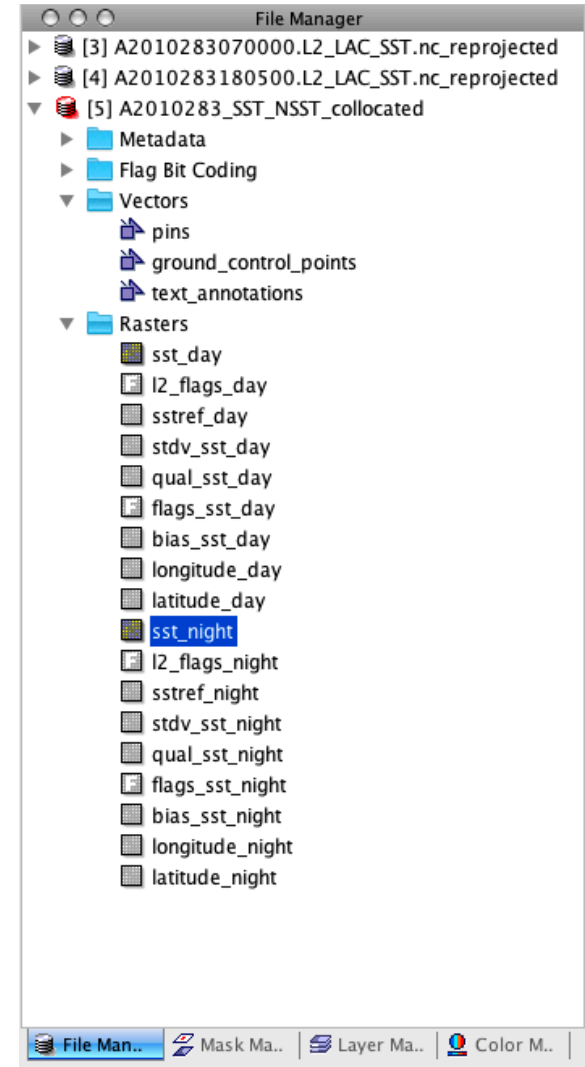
File Manager

[3] A2010283070000.L2_LAC_SST.nc_reprojected
[4] A2010283180500.L2_LAC_SST.nc_reprojected
[5] A2010283_SST_NSST_collocated
Metadata
Flag Bit Coding
Vectors
pins
ground_control_points
text_annotations
Rasters
sst_day
l2_flags_day
sstref_day
stdv_sst_day
qual_sst_day
flags_sst_day
bias_sst_day
longitude_day
latitude_day
sst_night
l2_flags_night
sstref_night
stdv_sst_night
qual_sst_night
flags_sst_night
bias_sst_night
longitude_night
latitude_night

File Man.. | Mask Ma.. | Layer Ma.. | Color M..